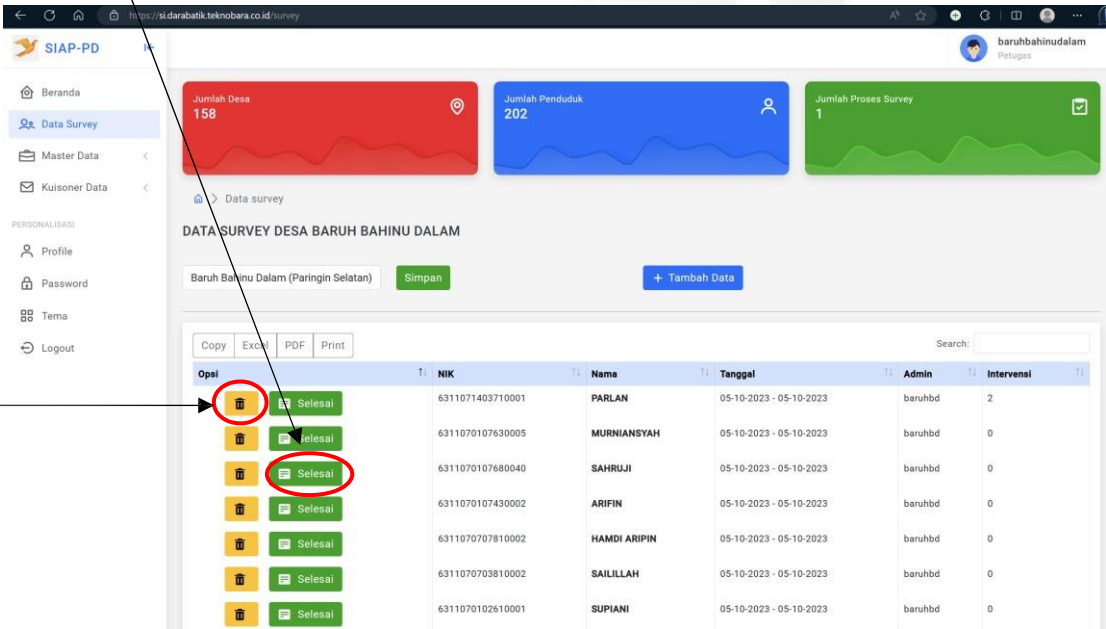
https://si.darabatik.teknobara.co.id/survey

SIAP-PD

baruhbahinudalam
Petugas

Beranda
Data Survey
Master Data
Kuisoner Data

PERSONALISASI
Profile
Password
Tema
Logout

Jumlah Desa
158

Jumlah Penduduk
202

Jumlah Proses Survey
1

Data survey

DATA SURVEY DESA BARUH BAHINU DALAM

Baruh Bahinu Dalam (Paringin Selatan)
Simpan
+ Tambah Data

Copy
Excel
PDF
Print

Search:

| Opsi | NIK | Nama | Tanggal | Admin | Intervensi |
|---|---|---|---|---|---|
| Selesai | 6311071403710001 | PARLAN | 05-10-2023 - 05-10-2023 | baruhbd | 2 |
| Selesai | 6311070107630005 | MURNIANSYAH | 05-10-2023 - 05-10-2023 | baruhbd | 0 |
| Selesai | 6311070107680040 | SAHRUJI | 05-10-2023 - 05-10-2023 | baruhbd | 0 |
| Selesai | 6311070107430002 | ARIFIN | 05-10-2023 - 05-10-2023 | baruhbd | 0 |
| Selesai | 6311070707810002 | HAMDI ARIPIN | 05-10-2023 - 05-10-2023 | baruhbd | 0 |
| Selesai | 6311070703810002 | SAILILLAH | 05-10-2023 - 05-10-2023 | baruhbd | 0 |
| Selesai | 6311070102610001 | SUPIANI | 05-10-2023 - 05-10-2023 | baruhbd | 0 |